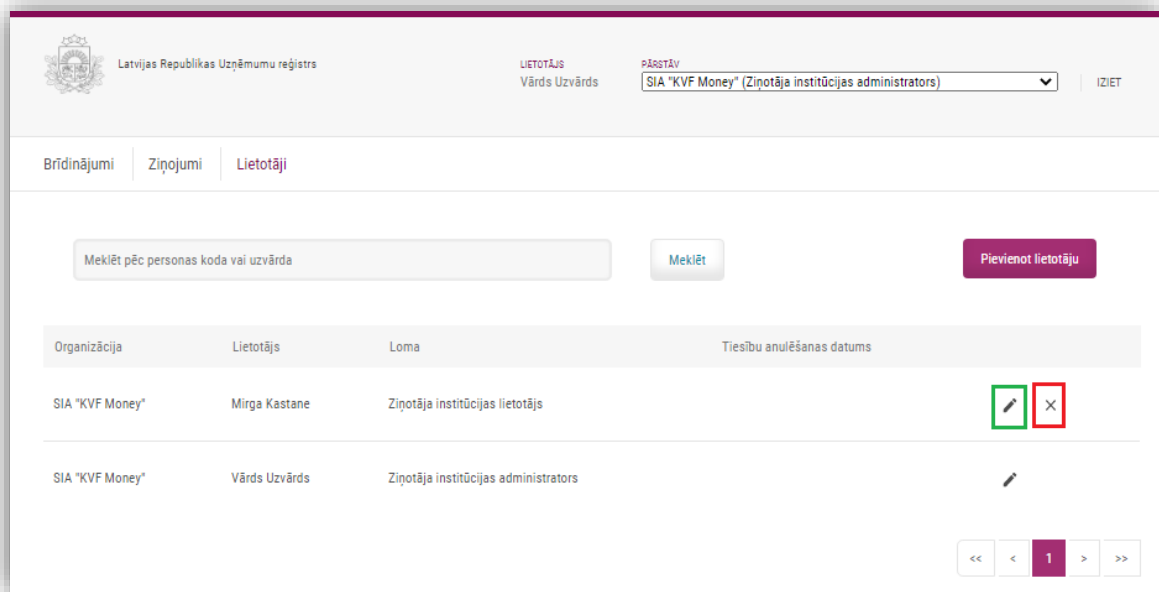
Latvijas Republikas Uzņēmumu reģistrs

LIETOTĀJS
Vārds Uzvārds

PĀRSTĀV
SIA "KVF Money" (Ziņotāja institūcijas administrators)

IZIET

Brīdinājumi | Ziņojumi | Lietotāji

Meklēt pēc personas koda vai uzvārda

Meklēt

Pievienot lietotāju

| Organizācija | Lietotājs | Loma | Tiesību anulēšanas datums |
|---|---|---|---|
| SIA "KVF Money" | Mirga Kastane | Ziņotāja institūcijas lietotājs | |
| SIA "KVF Money" | Vārds Uzvārds | Ziņotāja institūcijas administrators | |

<< < 1 > >>